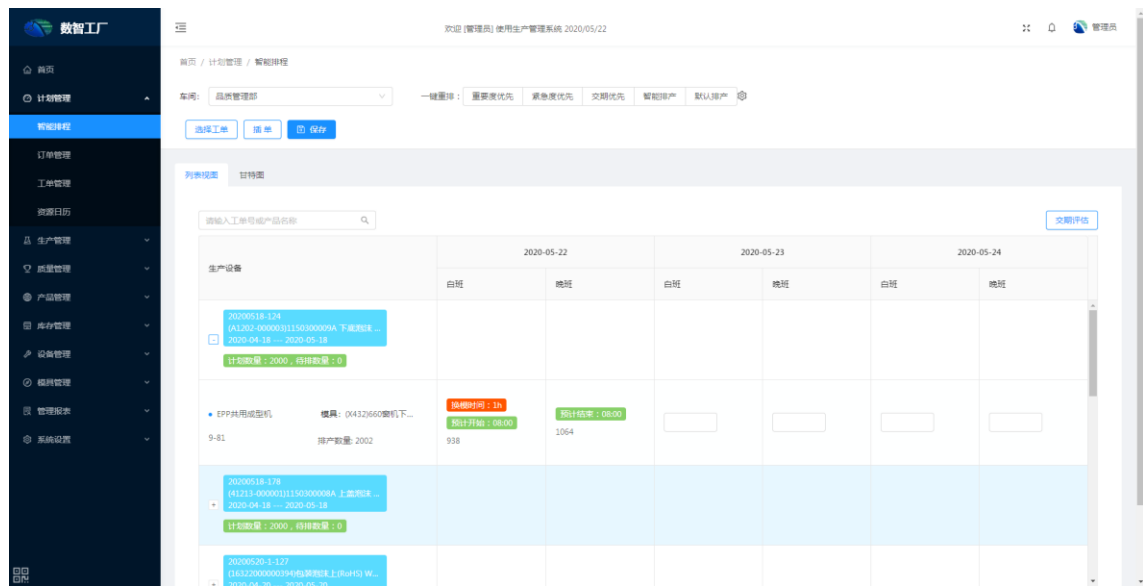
数智工厂

欢迎 [管理员] 使用生产管理系统 2020/05/22

管理员

首页
计划管理
智能排程
订单管理
工单管理
资源日历
生产管理
质量管理
产品管理
库存管理
设备管理
模具管理
管理报表
系统设置

首页 / 计划管理 / 智能排程

车间: 品质管理部

一键重排: 重要度优先 紧急度优先 交期优先 智能排产 默认排产

选择工单 插单 保存

列表视图 甘特图

请输入工单号或产品名称

交期评估

| 生产设备 | 2020-05-22 白班 | 2020-05-22 晚班 | 2020-05-23 白班 | 2020-05-23 晚班 | 2020-05-24 白班 | 2020-05-24 晚班 |
|---|---|---|---|---|---|---|
| 20200518-124 (A1202-000003)1150300009A 下盖面壳 ... 2020-04-18 --- 2020-05-18 计划数量：2000，待排数量：0 | | | | | | |
| EPP共用成型机 模具：(X432)660管机下... 9-81 排产数量: 2002 | 换模时间：1h 预计开始：08:00 938 | 预计结束：08:00 1064 | | | | |
| 20200518-178 (41213-000001)1150300008A 上盖面壳 ... 2020-04-18 --- 2020-05-18 计划数量：2000，待排数量：0 | | | | | | |
| 20200520-1-127 (16322000000394)包装泡沫上(RoHS) W... 2020-04-20 --- 2020-05-20 | | | | | | |